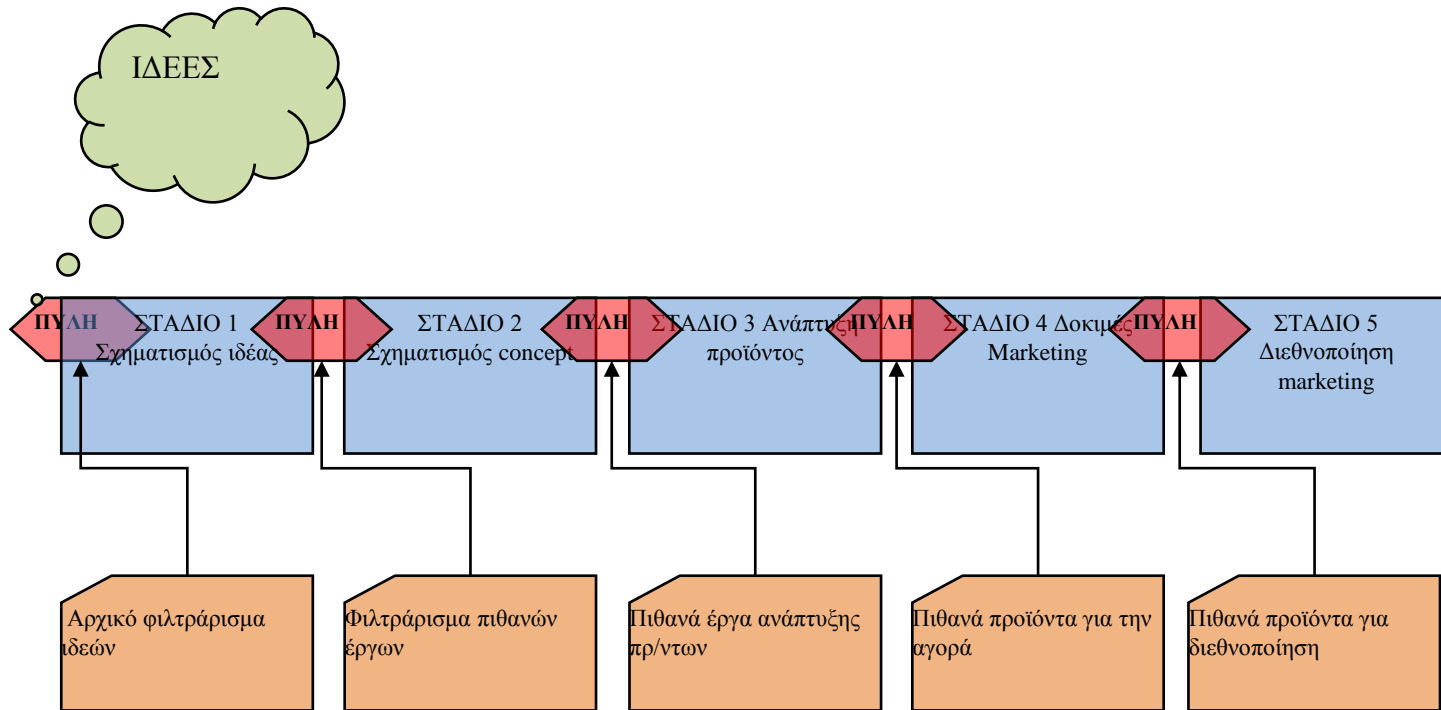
ΙΔΕΕΣ

ΠΥΛΗ

ΣΤΑΔΙΟ 1 Σχηματισμός ιδέας

ΠΥΛΗ

ΣΤΑΔΙΟ 2 Σχηματισμός concept

ΠΥΛΗ

ΣΤΑΔΙΟ 3 Ανάπτυξ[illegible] προϊόντος

ΠΥΛΗ

ΣΤΑΔΙΟ 4 Δοκιμές Marketing

ΠΥΛΗ

ΣΤΑΔΙΟ 5 Διεθνοποίηση marketing

Αρχικό φιλτράρισμα ιδεών

Φιλτράρισμα πιθανών έργων

Πιθανά έργα ανάπτυξης πρ/ντων

Πιθανά προϊόντα για την αγορά

Πιθανά προϊόντα για διεθνοποίηση